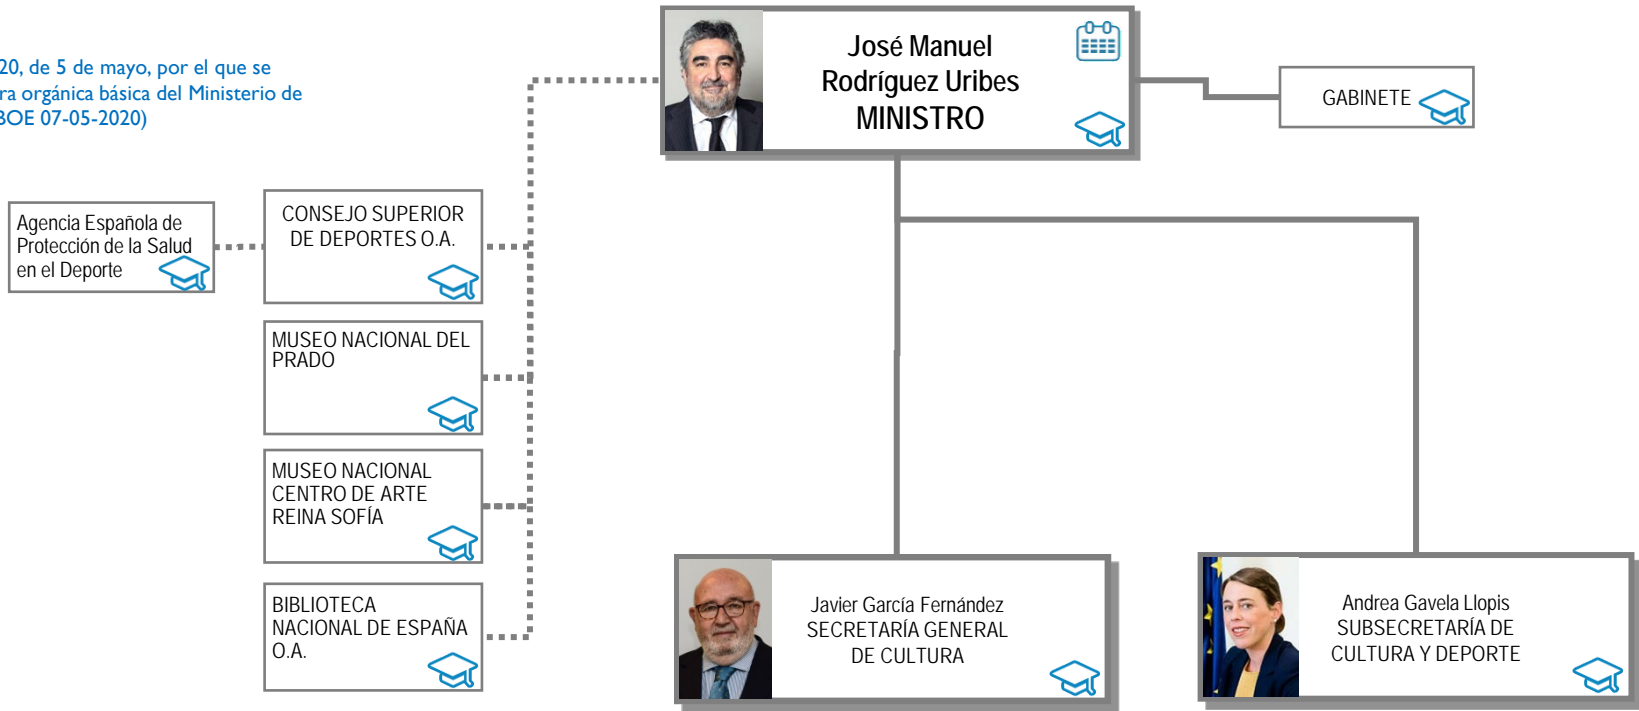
20, de 5 de mayo, por el que se
ra orgánica básica del Ministerio de
3OE 07-05-2020)

José Manuel
Rodríguez Uribes
MINISTRO

GABINETE

Agencia Española de Protección de la Salud en el Deporte

CONSEJO SUPERIOR DE DEPORTES O.A.

MUSEO NACIONAL DEL PRADO

MUSEO NACIONAL CENTRO DE ARTE REINA SOFÍA

BIBLIOTECA NACIONAL DE ESPAÑA O.A.

Javier García Fernández
SECRETARÍA GENERAL DE CULTURA

Andrea Gavela Llopis
SUBSECRETARÍA DE CULTURA Y DEPORTE